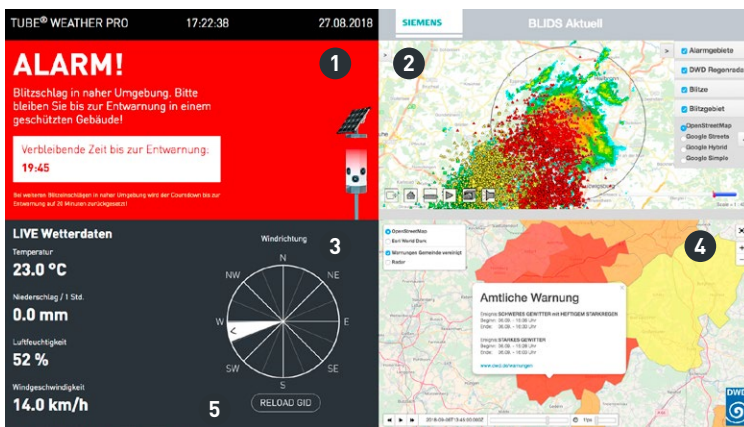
TUBE® WEATHER PRO 17:22:38 27.08.2018

ALARM!

Blitzschlag in naher Umgebung. Bitte bleiben Sie bis zur Entwarnung in einem geschützten Gebäude!

Verbleibende Zeit bis zur Entwarnung:
19:45

Bei weiteren Blitzeinschlägen in naher Umgebung wird der Countdown bis zur Entwarnung auf 20 Minuten zurückgesetzt!

1

SIEMENS

BLIDS Aktuell

2

Alarmgebiete
DWD Regenradar
Blitze
Blitzgebiet
OpenStreetMap
Google Streets
Google Hybrid
Google Simple

LIVE Wetterdaten

Temperatur
23.0 °C

Niederschlag / 1 Std.
0.0 mm

Luftfeuchtigkeit
52 %

Windgeschwindigkeit
14.0 km/h

Windrichtung

3

N
NE
E
SE
S
SW
W
NW

RELOAD GID

5

OpenStreetMap
Esri World Dom
Warnungen Gemeinde verknüpft
Radar

4

Amtliche Warnung

Ereignis: SCHWERES GEWITTER mit HEFTIGEM STARKREGEN
Beginn: 26.08. - 15:00 Uhr
Ende: 26.08. - 16:00 Uhr

Ereignis: STARKES GEWITTER
Beginn: 26.08. - 15:00 Uhr
Ende: 26.08. - 16:00 Uhr

www.dwd.de/warnungen

DWD